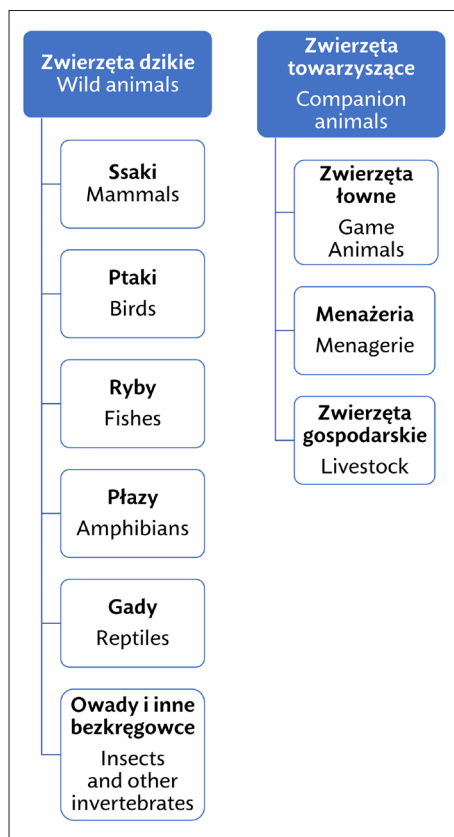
Zwierzęta dzikie
Wild animals

Ssaki
Mammals

Ptaki
Birds

Ryby
Fishes

Płazy
Amphibians

Gady
Reptiles

Owady i inne bezkręgowce
Insects and other invertebrates

Zwierzęta towarzyszące
Companion animals

Zwierzęta łowne
Game Animals

Menażeria
Menagerie

Zwierzęta gospodarskie
Livestock